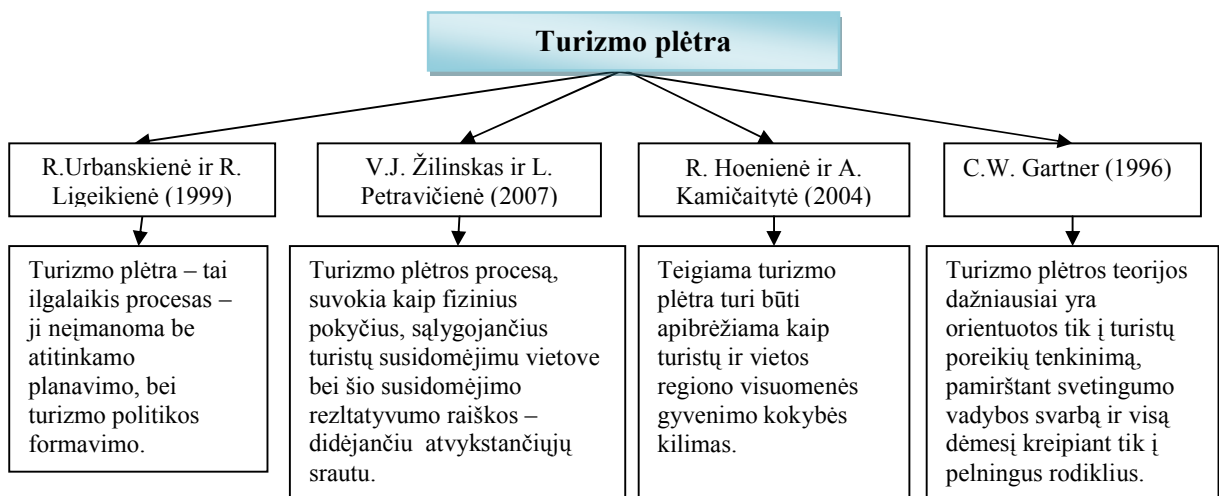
Turizmo plėtra

R.Urbanskienė ir R. Ligeikienė (1999)

Turizmo plėtra – tai ilgalaikis procesas – ji neįmanoma be atitinkamo planavimo, bei turizmo politikos formavimo.

V.J. Žilinskas ir L. Petravičienė (2007)

Turizmo plėtros procesą, suvokia kaip fizinius pokyčius, sąlygojančius turistų susidomėjimu vietove bei šio susidomėjimo rezltatyvumo raiškos – didėjančiu atvykstančiųjų srautu.

R. Hoenienė ir A. Kamičaitytė (2004)

Teigiama turizmo plėtra turi būti apibrėžiama kaip turistų ir vietos regiono visuomenės gyvenimo kokybės kilimas.

C.W. Gartner (1996)

Turizmo plėtros teorijos dažniausiai yra orientuotos tik į turistų poreikių tenkinimą, pamirštant svetingumo vadybos svarbą ir visą dėmesį kreipiant tik į pelningus rodiklius.